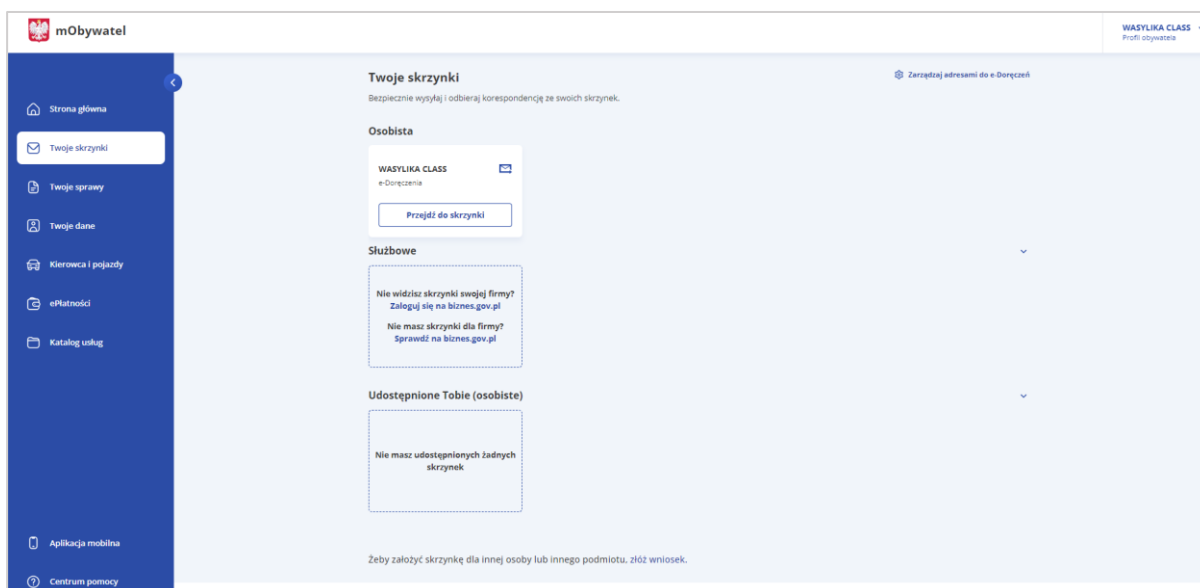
mObywatel

WASYLIKA CLASS
Profil obywatela

Strona główna
Twoje skrzynki
Twoje sprawy
Twoje dane
Kierowca i pojazdy
ePłatności
Katalog usług

Aplikacja mobilna
Centrum pomocy

Twoje skrzynki

Zarządzaj adresami do e-Doręczeń

Bezpiecznie wysyłaj i odbieraj korespondencję ze swoich skrzynek.

Osobista

WASYLIKA CLASS
e-Doręczenia

Przejdź do skrzynki

Służbowe

Nie widzisz skrzynki swojej firmy?
Zaloguj się na biznes.gov.pl

Nie masz skrzynki dla firmy?
Sprawdź na biznes.gov.pl

Udostępnione Tobie (osobiste)

Nie masz udostępnionych żadnych skrzynek

Żeby założyć skrzynkę dla innej osoby lub innego podmiotu, złóż wniosek.